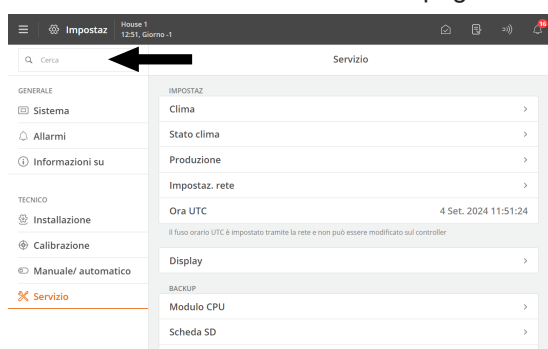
Impostaz House 1 12:51, Giorno -1

16

Cerca

GENERALE

Sistema

Allarmi

Informazioni su

TECNICO

Installazione

Calibrazione

Manuale/ automatico

Servizio

Servizio

IMPOSTAZ

Clima

Stato clima

Produzione

Impostaz. rete

Ora UTC 4 Set. 2024 11:51:24

Il fuso orario UTC è impostato tramite la rete e non può essere modificato sul controller

Display

BACKUP

Modulo CPU

Scheda SD